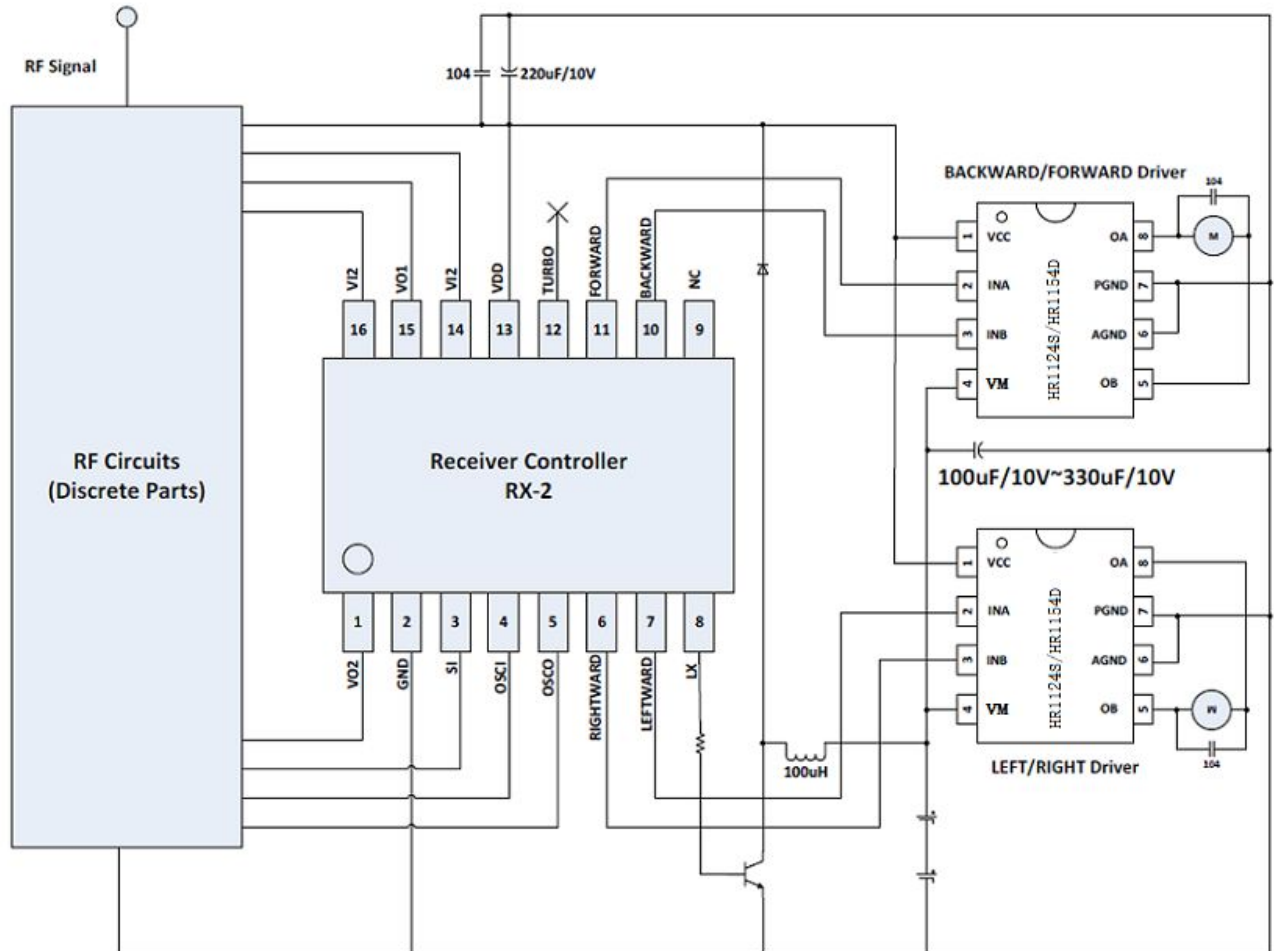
RF Signal

104

220uF/10V

RF Circuits
(Discrete Parts)

VI2
16
VO1
15
VI2
14
VDD
13
TURBO
12
FORWARD
11
BACKWARD
10
NC
9

Receiver Controller
RX-2

1
VO2
2
GND
3
SI
4
OSCI
5
OSCO
6
RIGHTWARD
7
LEFTWARD
8
LX

BACKWARD/FORWARD Driver

104

1 VCC
2 INA
3 INB
4 VM
HR1124S/HR1154D
OA 8
PGND 7
AGND 6
OB 5
M

100uF/10V~330uF/10V

1 VCC
2 INA
3 INB
4 VM
HR1124S/HR1154D
OA 8
PGND 7
AGND 6
OB 5
M

104

100uH

LEFT/RIGHT Driver